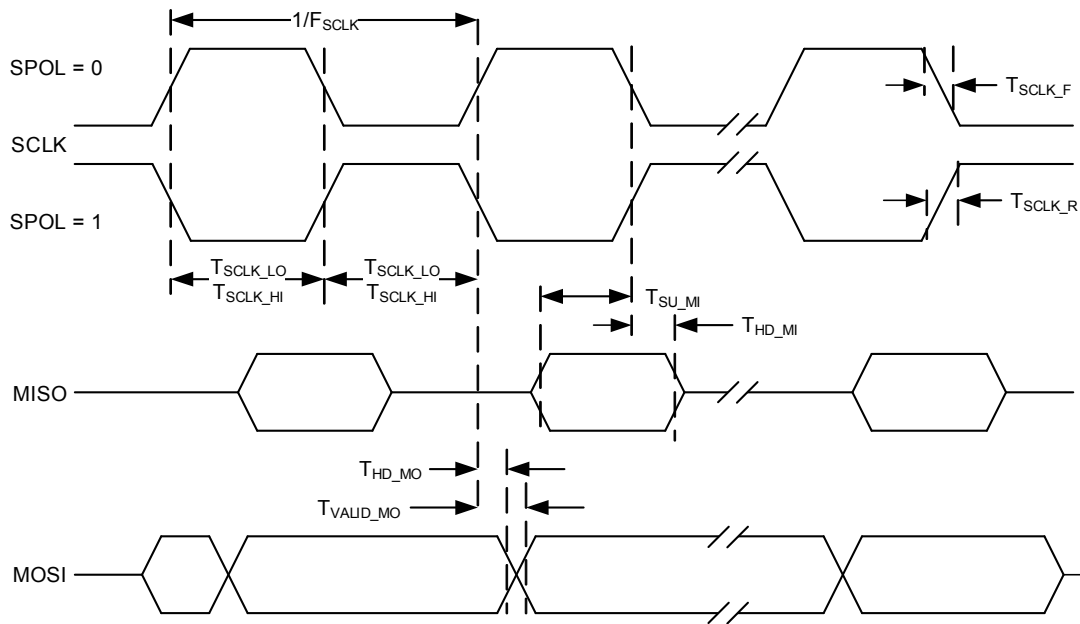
$1/F_{SCLK}$

SPOL = 0

$T_{SCLK\_F}$

SCLK

SPOL = 1

$T_{SCLK\_R}$

$T_{SCLK\_LO}$
$T_{SCLK\_HI}$

$T_{SCLK\_LO}$
$T_{SCLK\_HI}$

$T_{SU\_MI}$

$T_{HD\_MI}$

MISO

$T_{HD\_MO}$

$T_{VALID\_MO}$

MOSI